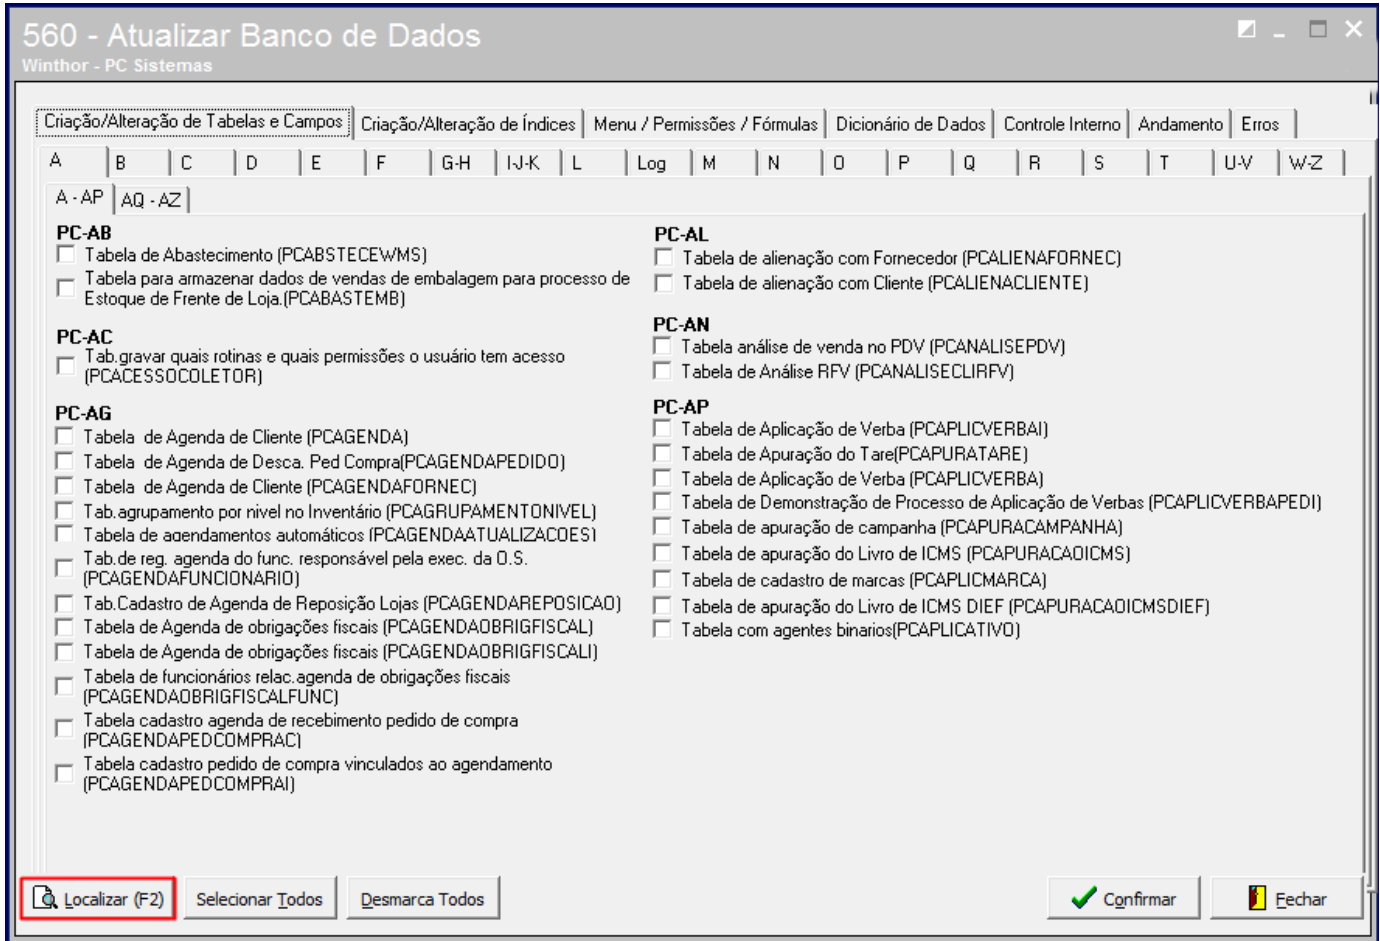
560 - Atualizar Banco de Dados
Winthor - PC Sistemas

Criação/Alteração de Tabelas e Campos | Criação/Alteração de Índices | Menu / Permissões / Fórmulas | Dicionário de Dados | Controle Interno | Andamento | Erros

A | B | C | D | E | F | G-H | I-J-K | L | Log | M | N | O | P | Q | R | S | T | U-V | W-Z

A - AP | AQ - AZ

PC-AB
Tabela de Abastecimento (PCABSTECEWMS)
Tabela para armazenar dados de vendas de embalagem para processo de Estoque de Frente de Loja.(PCABASTEMB)

PC-AC
Tab.gravar quais rotinas e quais permissões o usuário tem acesso (PCACESSOCOLETOR)

PC-AG
Tabela de Agenda de Cliente (PCAGENDA)
Tabela de Agenda de Desca. Ped Compra(PCAGENDAPEDIDO)
Tabela de Agenda de Cliente (PCAGENDAFORNEC)
Tab.agrupamento por nivel no Inventário (PCAGRUPAMENTONIVEL)
Tabela de agendamentos automáticos (PCAGENDAATUALIZACOES)
Tab.de reg. agenda do func. responsável pela exec. da O.S. (PCAGENDAFUNCIONARIO)
Tab.Cadastro de Agenda de Reposição Lojas (PCAGENDAREPOSICAO)
Tabela de Agenda de obrigações fiscais (PCAGENDAOBRIGFISCAL)
Tabela de Agenda de obrigações fiscais (PCAGENDAOBRIGFISCALI)
Tabela de funcionários relac.agenda de obrigações fiscais (PCAGENDAOBRIGFISCALFUNC)
Tabela cadastro agenda de recebimento pedido de compra (PCAGENDAPEDCOMPRAC)
Tabela cadastro pedido de compra vinculados ao agendamento (PCAGENDAPEDCOMPRAI)

PC-AL
Tabela de alienação com Fornecedor (PCALIENAFORNEC)
Tabela de alienação com Cliente (PCALIENACLIENTE)

PC-AN
Tabela análise de venda no PDV (PCANALISEPDV)
Tabela de Análise RFV (PCANALISECLIRFV)

PC-AP
Tabela de Aplicação de Verba (PCAPLICVERBAI)
Tabela de Apuração do Tare(PCAPURATARE)
Tabela de Aplicação de Verba (PCAPLICVERBA)
Tabela de Demonstração de Processo de Aplicação de Verbas (PCAPLICVERBAPEDI)
Tabela de apuração de campanha (PCAPURACAMPANHA)
Tabela de apuração do Livro de ICMS (PCAPURACAOICMS)
Tabela de cadastro de marcas (PCAPLICMARCA)
Tabela de apuração do Livro de ICMS DIEF (PCAPURACAOICMSDIEF)
Tabela com agentes binarios(PCAPLICATIVO)

Localizar (F2) | Selecionar Todos | Desmarca Todos | Confirmar | Fechar